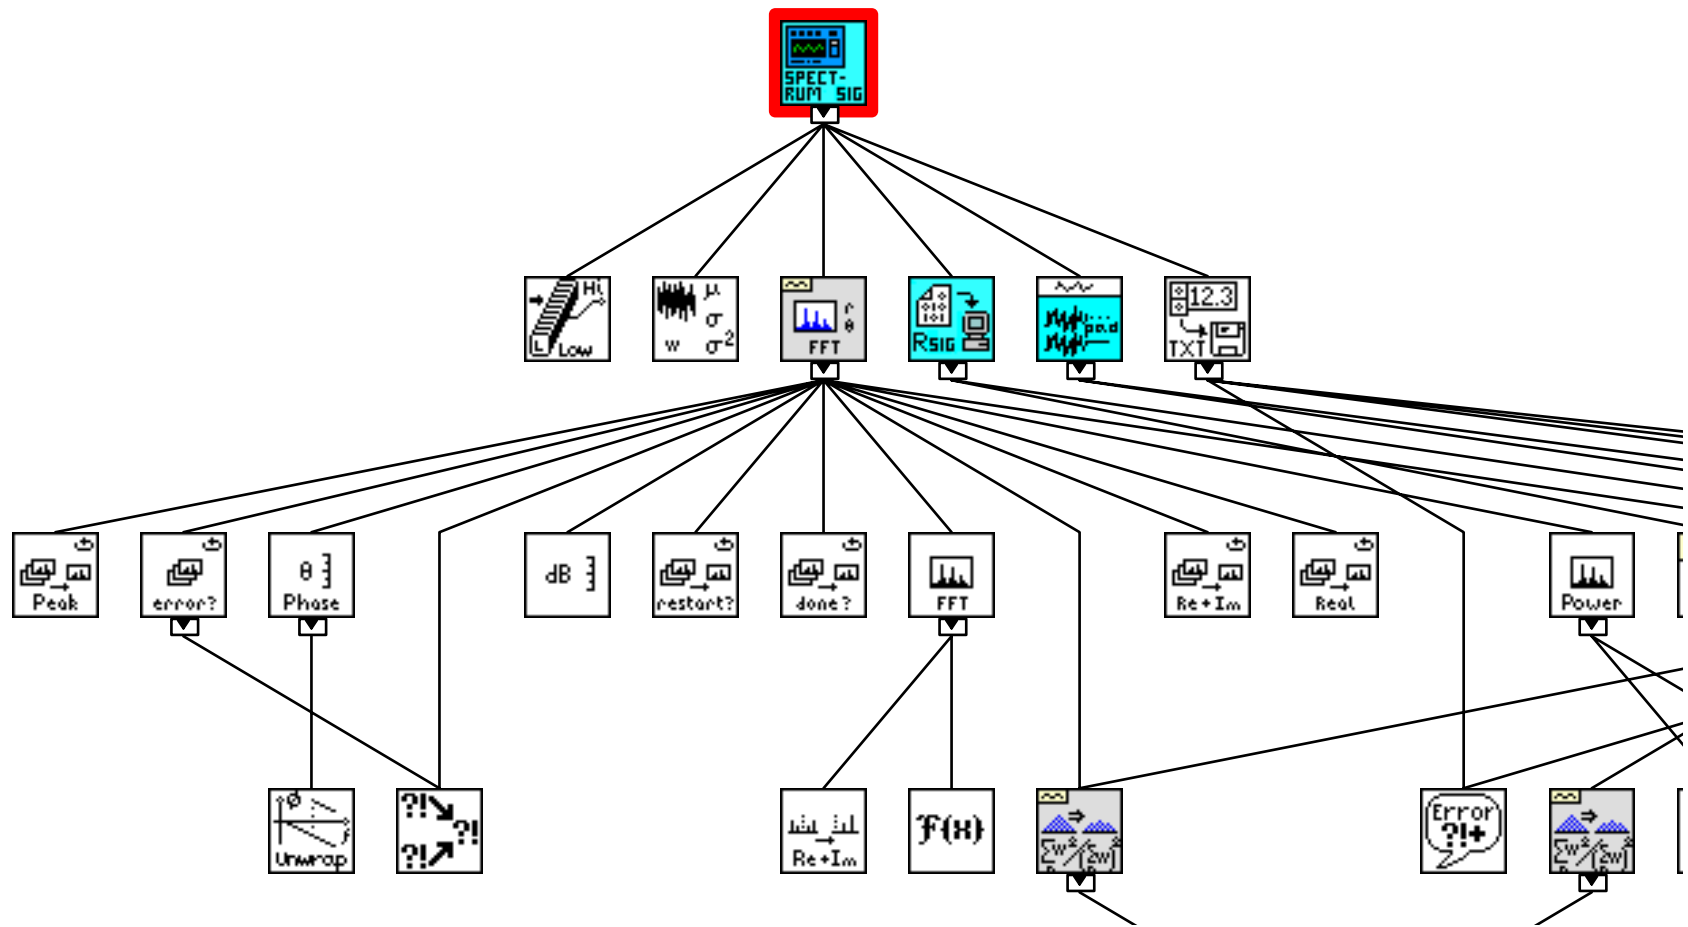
SPECT-RUM SIG

Hi
Low
L

μ
σ
w
$σ^2$

FFT
r
θ

RSIG

p.a.d

12.3
TXT

Peak

error?

θ
Phase

dB

restart?

done ?

FFT

Re+Im

Real

Power

Ø
Unwrap

?!
?!
?!

Re+Im

$\mathcal{F}(x)$

$\Sigma w^2/(\Sigma w)^2$

Error
?!+

$\Sigma w^2/(\Sigma w)^2$